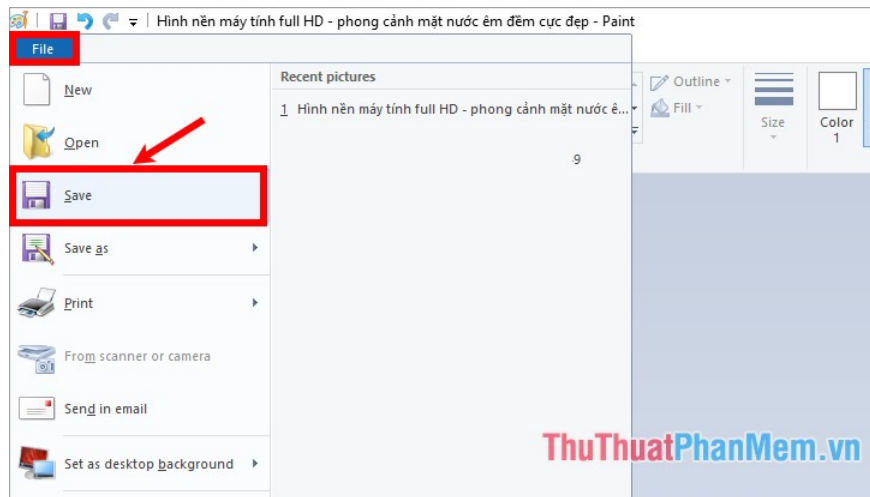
Hình nền máy tính full HD - phong cảnh mặt nước êm đềm cực đẹp - Paint

File

New

Open

Save

Save as

Print

From scanner or camera

Send in email

Set as desktop background

Recent pictures

1 Hình nền máy tính full HD - phong cảnh mặt nước ê...

9

Outline

Fill

Size

Color 1

ThuThuatPhanMem.vn